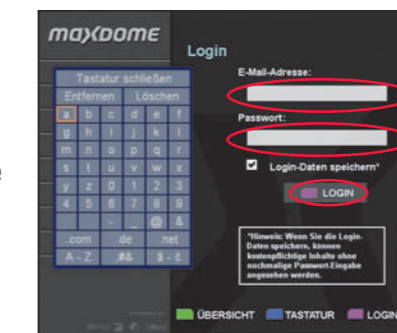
maxdome

Login

Tastatur schließen
Entfernen Löschen
a b c d e f
g h i j k l
m n o p q r
s t u v w x
y z 1 2 3
4 5 6 7 8 9
0 _ - @ &
.com .de .net
A - Z .#& ä - ö

E-Mail-Adresse:

Passwort:

Login-Daten speichern*

LOGIN

*Hinweis: Wenn Sie die Login-Daten speichern, können kostenpflichtige Inhalte ohne nochmalige Passwort-Eingabe angesehen werden.

ÜBERSICHT TASTATUR LOGIN